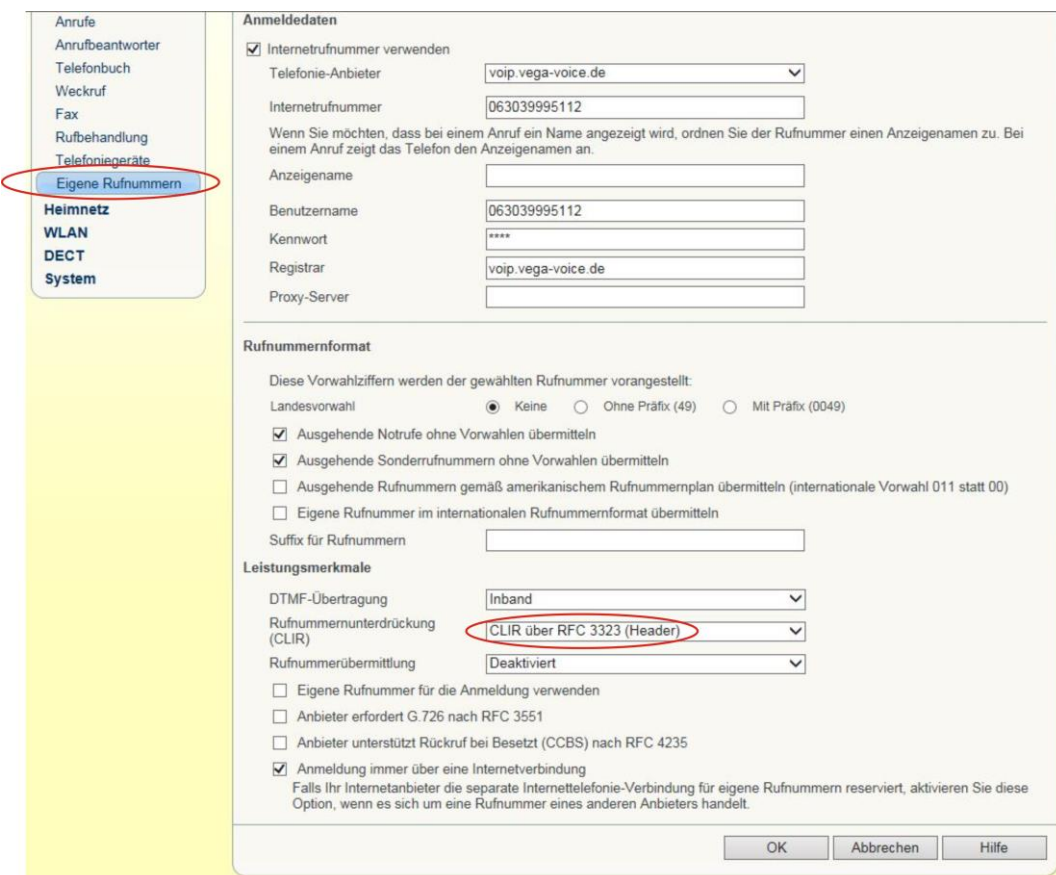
Anrufe
Anrufbeantworter
Telefonbuch
Weckruf
Fax
Rufbehandlung
Telefoniegeräte
Eigene Rufnummern
Heimnetz
WLAN
DECT
System

Anmeldedaten

☑ Internetrufnummer verwenden

Telefonie-Anbieter: voip.vega-voice.de

Internetrufnummer: 063039995112

Wenn Sie möchten, dass bei einem Anruf ein Name angezeigt wird, ordnen Sie der Rufnummer einen Anzeigenamen zu. Bei einem Anruf zeigt das Telefon den Anzeigenamen an.

Anzeigename

Benutzername: 063039995112

Kennwort: ****

Registrar: voip.vega-voice.de

Proxy-Server

Rufnummernformat

Diese Vorwahlziffern werden der gewählten Rufnummer vorangestellt:

Landesvorwahl ◉ Keine ○ Ohne Präfix (49) ○ Mit Präfix (0049)

☑ Ausgehende Notrufe ohne Vorwahlen übermitteln

☑ Ausgehende Sonderrufnummern ohne Vorwahlen übermitteln

☐ Ausgehende Rufnummern gemäß amerikanischem Rufnummernplan übermitteln (internationale Vorwahl 011 statt 00)

☐ Eigene Rufnummer im internationalen Rufnummernformat übermitteln

Suffix für Rufnummern

Leistungsmerkmale

DTMF-Übertragung: Inband

Rufnummernunterdrückung (CLIR): CLIR über RFC 3323 (Header)

Rufnummerübermittlung: Deaktiviert

☐ Eigene Rufnummer für die Anmeldung verwenden

☐ Anbieter erfordert G.726 nach RFC 3551

☐ Anbieter unterstützt Rückruf bei Besetzt (CCBS) nach RFC 4235

☑ Anmeldung immer über eine Internetverbindung
Falls Ihr Internetanbieter die separate Internettelefonie-Verbindung für eigene Rufnummern reserviert, aktivieren Sie diese Option, wenn es sich um eine Rufnummer eines anderen Anbieters handelt.

OK Abbrechen Hilfe